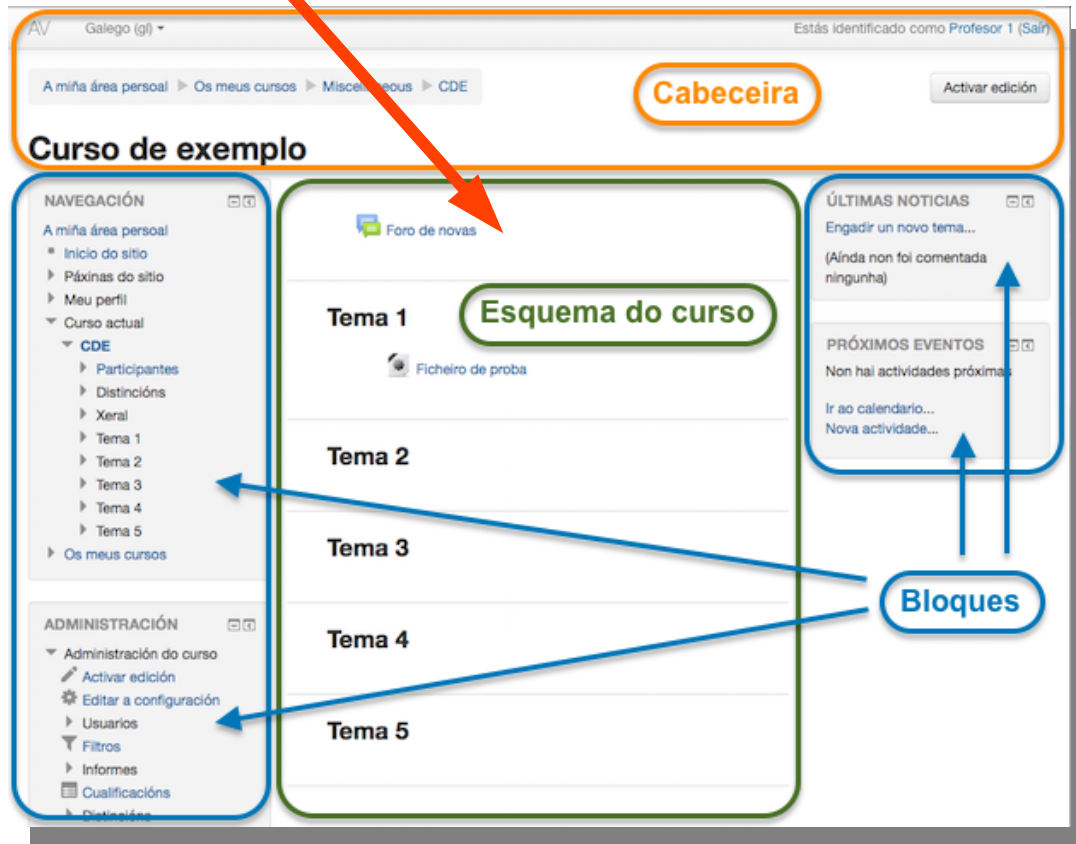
AV Galego (gl)

Estás identificado como Profesor 1 (Saír)

A miña área persoal ▶ Os meus cursos ▶ Miscellaneous ▶ CDE

Cabeceira

Activar edición

Curso de exemplo

NAVEGACIÓN

A miña área persoal
Inicio do sitio
Páxinas do sitio
Meu perfil
Curso actual
CDE
Participantes
Distincións
Xeral
Tema 1
Tema 2
Tema 3
Tema 4
Tema 5
Os meus cursos

ADMINISTRACIÓN

Administración do curso
Activar edición
Editar a configuración
Usuarios
Filtros
Informes
Cualificacións
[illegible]

Foro de novas

Tema 1

Esquema do curso

Ficheiro de proba

Tema 2

Tema 3

Tema 4

Tema 5

ÚLTIMAS NOTICIAS

Engadir un novo tema...
(Aínda non foi comentada ningunha)

PRÓXIMOS EVENTOS

Non hai actividades próximas
Ir ao calendario...
Nova actividade...

Bloques